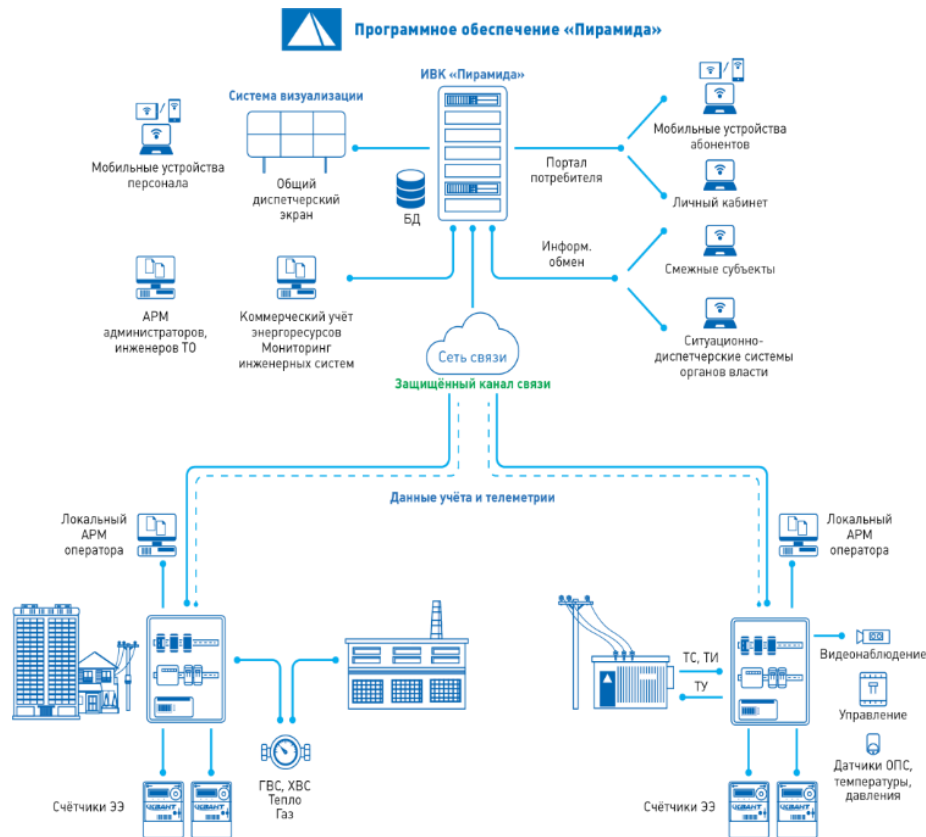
Программное обеспечение «Пирамида»

Система визуализации

ИВК «Пирамида»

Мобильные устройства персонала

Общий диспетчерский экран

БД

Портал потребителя

Мобильные устройства абонентов

Личный кабинет

Информ. обмен

Смежные субъекты

АРМ администраторов, инженеров ТО

Коммерческий учёт энергоресурсов Мониторинг инженерных систем

Ситуационно-диспетчерские системы органов власти

Сеть связи

Защищённый канал связи

Данные учёта и телеметрии

Локальный АРМ оператора

Локальный АРМ оператора

ТС, ТИ

ТУ

Видеонаблюдение

Управление

Датчики ОПС, температуры, давления

ГВС, ХВС Тепло Газ

Счётчики ЭЭ

Счётчики ЭЭ

КВАНТ

КВАНТ

КВАНТ

КВАНТ